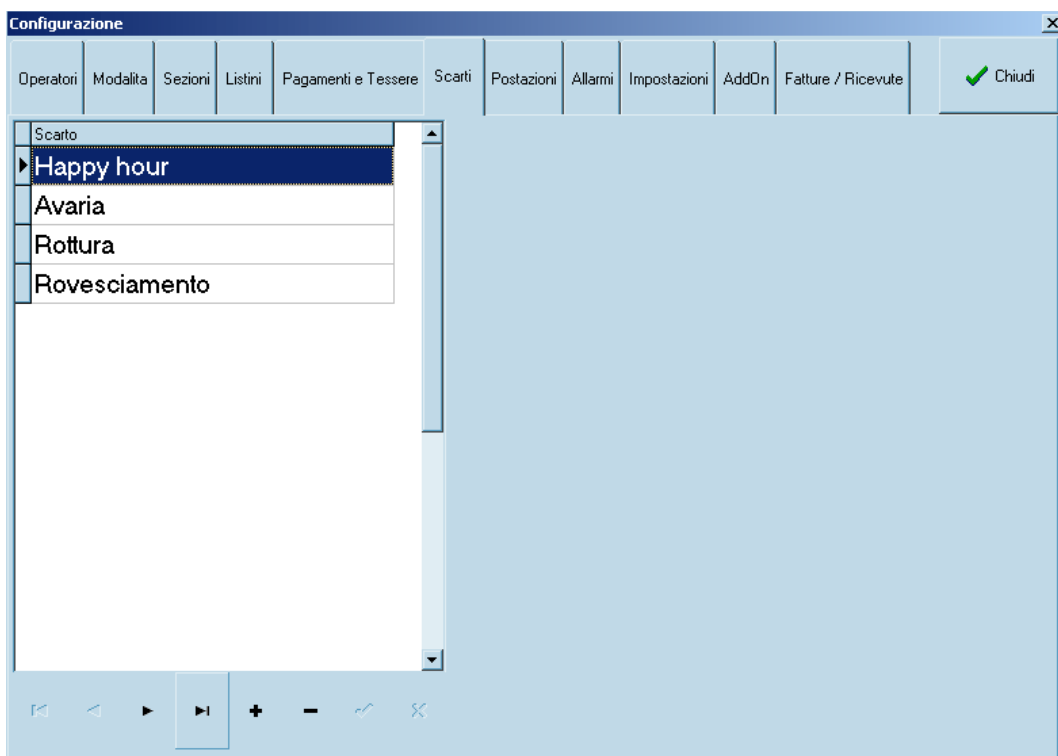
Configurazione

Operatori | Modalita | Sezioni | Listini | Pagamenti e Tessere | Scarti | Postazioni | Allarmi | Impostazioni | AddOn | Fatture / Ricevute

Chiudi

| Scarto |
|---|
| Happy hour |
| Avaria |
| Rottura |
| Rovesciamento |